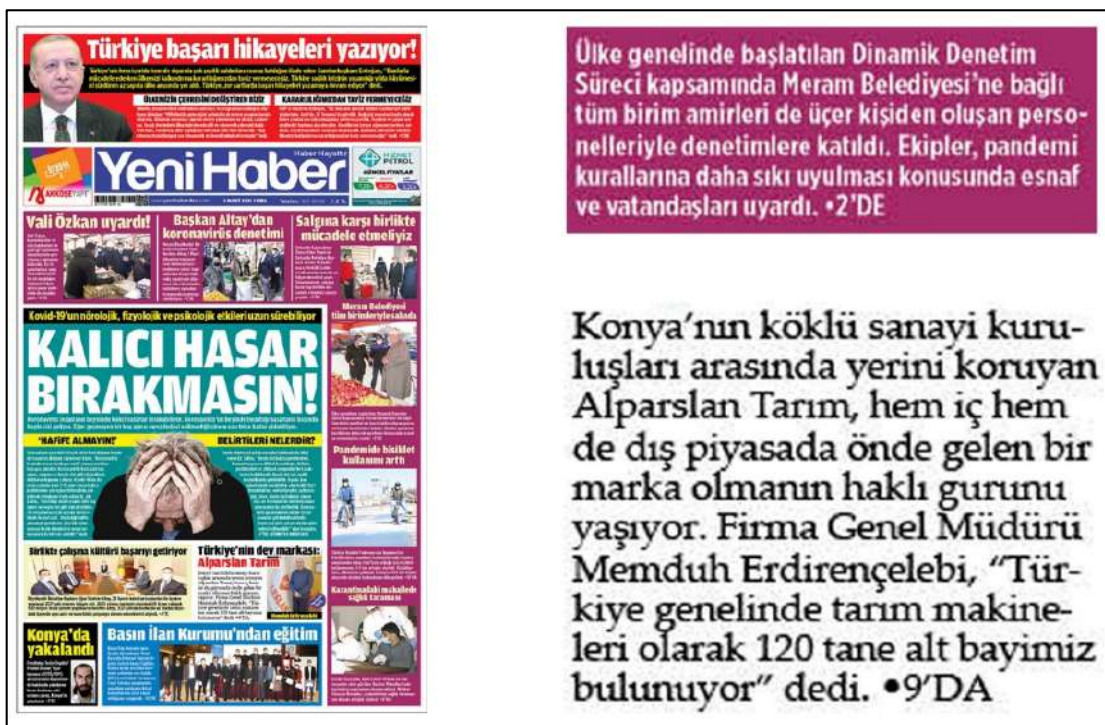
Türkiye başarı hikayeleri yazıyor!

ÜLKENİZİN ÇEHRESİNİ DEĞİŞTİRDİK BİZ

KARARLILIĞIMIZDAN TAVİZ VERMEYECEĞİZ

Yeni Haber

Vali Özkan uyardı!

Başkan Altay'dan koronavirüs denetimi

Salgına karşı birlikte mücadele etmeliyiz

Meram Belediyesi tüm birimleriyle sahada

Kovid-19'un nörolojik, fizyolojik ve psikolojik etkileri uzun sürebiliyor

KALICI HASAR BIRAKMASIN!

'HAFİFE ALMAYIN!'

BELİRTİLERİ NELERDİR?

Pandemide bisiklet kullanımı arttı

Birlikte çalışma kültürü başarıyı getiriyor

Türkiye'nin dev markası: Alparslan Tarım

Karantinadaki mahallede sağlık taraması

Konya'da yakalandı

Basın İlan Kurumu'ndan eğitim

Ülke genelinde başlatılan Dinamik Denetim Süreci kapsamında Meram Belediyesi'ne bağlı tüm birim amirleri de üçer kişiden oluşan personelleriyle denetimlere katıldı. Ekipler, pandemi kurallarına daha sıkı uyulması konusunda esnaf ve vatandaşları uyardı. •2'DE

Konya'nın köklü sanayi kuruluşları arasında yerini koruyan Alparslan Tarım, hem iç hem de dış piyasada önde gelen bir marka olmanın haklı gururunu yaşıyor. Firma Genel Müdürü Memduh Erdirençelebi, "Türkiye genelinde tarım makineleri olarak 120 tane alt bayimiz bulunuyor" dedi. •9'DA